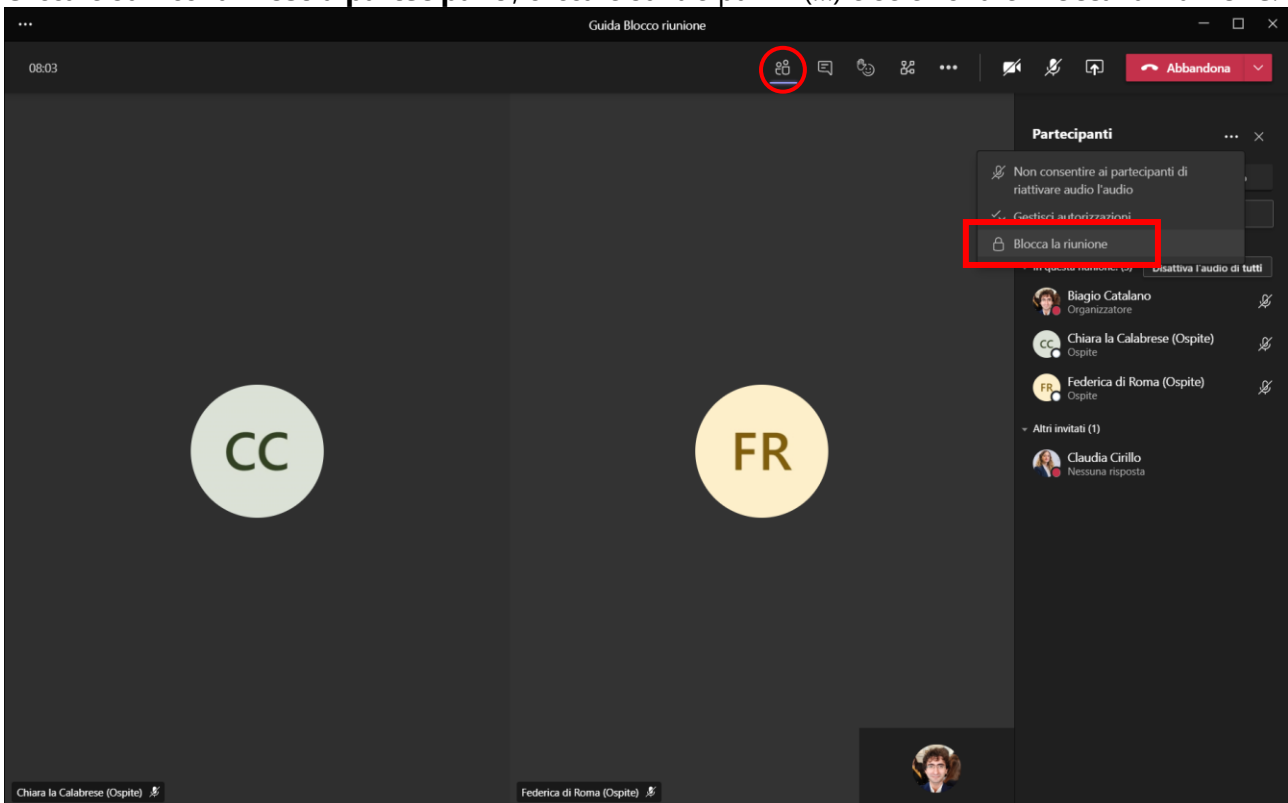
...

Guida Blocco riunione

08:03

Abbandona

Partecipanti

Non consentire ai partecipanti di riattivare audio l'audio

Gestisci autorizzazioni

Blocca la riunione

In questa riunione (3)

Disattiva l'audio di tutti

Biagio Catalano
Organizzatore

Chiara la Calabrese (Ospite)
Ospite

Federica di Roma (Ospite)
Ospite

Altri invitati (1)

Claudia Cirillo
Nessuna risposta

CC

FR

Chiara la Calabrese (Ospite)

Federica di Roma (Ospite)